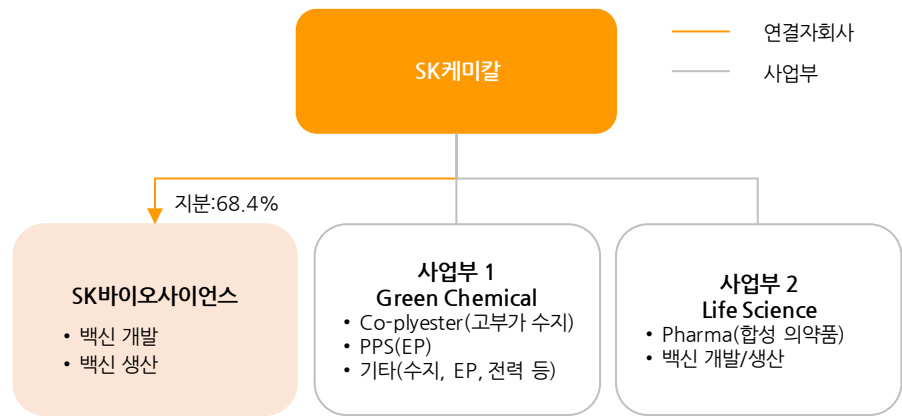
연결자회사

사업부

SK케미칼

지분:68.4%

SK바이오사이언스
• 백신 개발
• 백신 생산

사업부 1
Green Chemical
• Co-plyester(고부가 수지)
• PPS(EP)
• 기타(수지, EP, 전력 등)

사업부 2
Life Science
• Pharma(합성 의약품)
• 백신 개발/생산